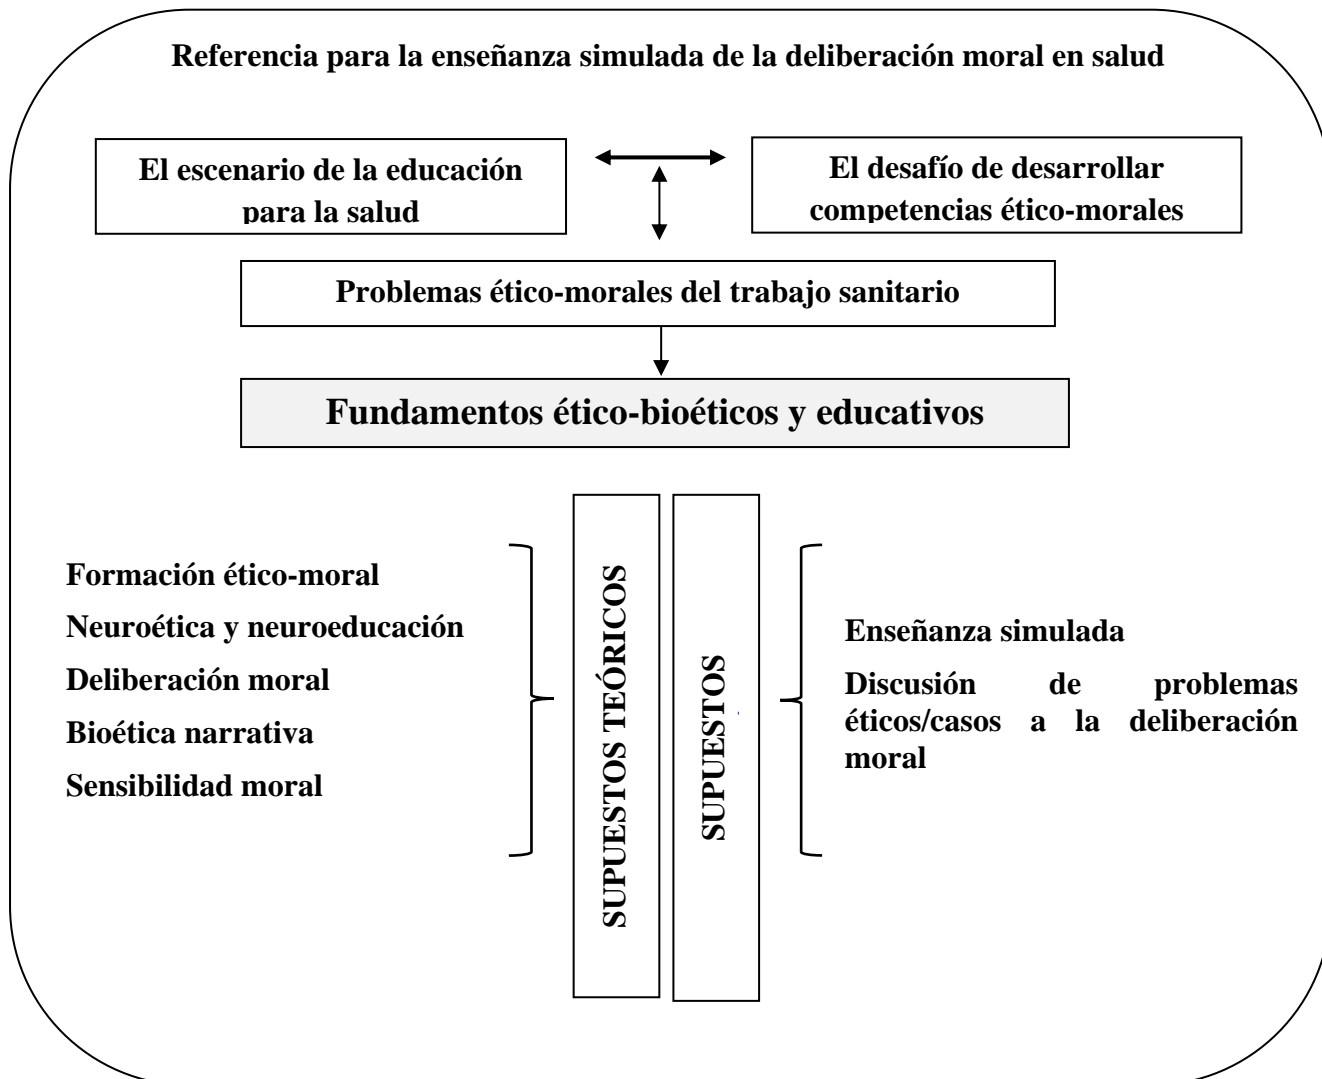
Referencia para la enseñanza simulada de la deliberación moral en salud

El escenario de la educación para la salud

El desafío de desarrollar competencias ético-morales

Problemas ético-morales del trabajo sanitario

Fundamentos ético-bioéticos y educativos

Formación ético-moral

Neuroética y neuroeducación

Deliberación moral

Bioética narrativa

Sensibilidad moral

SUPUESTOS TEÓRICOS

SUPUESTOS

Enseñanza simulada

Discusión de problemas éticos/casos a la deliberación moral